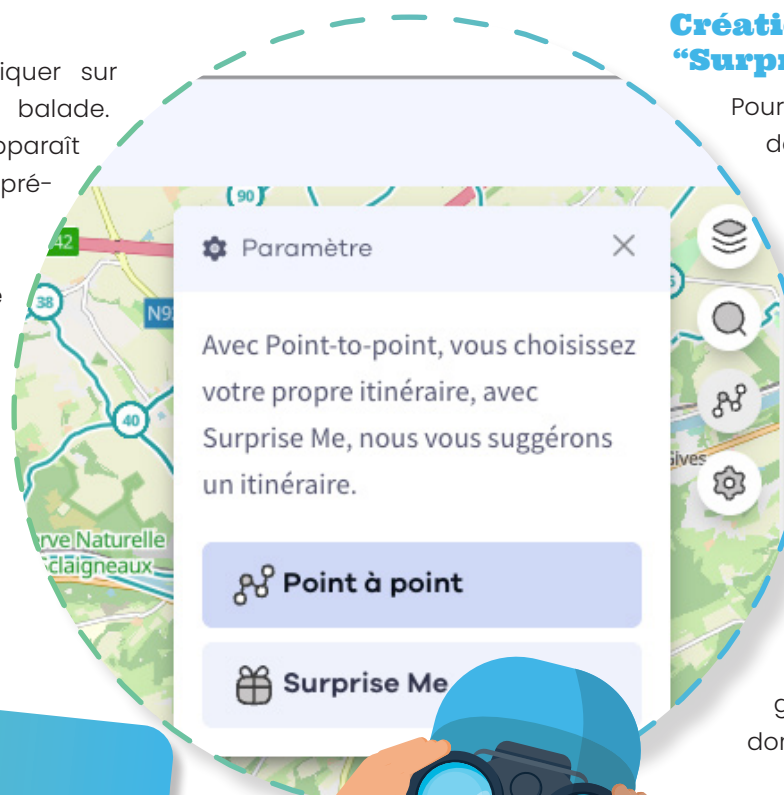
iquer sur
balade.
pparaît
pré-

e

Créati
"Surpr

Pour
de

90

42

38

N9

40

Gives

rve Naturelle
Sclaigneaux

Paramètre

Avec Point-to-point, vous choisissez votre propre itinéraire, avec Surprise Me, nous vous suggérons un itinéraire.

Point à point

Surprise Me

g
dor